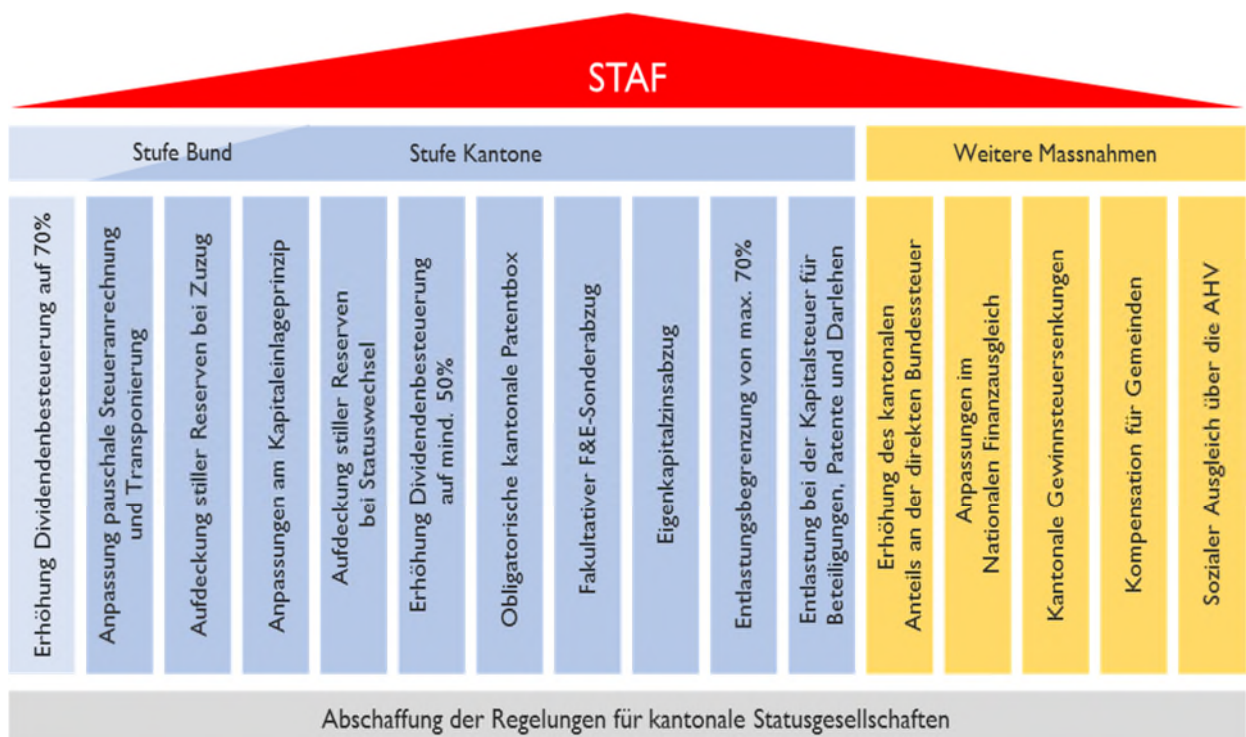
STAF

Stufe Bund

Stufe Kantone

Weitere Massnahmen

Erhöhung Dividendenbesteuerung auf 70%

Anpassung pauschale Steueranrechnung und Transponierung

Aufdeckung stiller Reserven bei Zuzug

Anpassungen am Kapitaleinlageprinzip

Aufdeckung stiller Reserven bei Statuswechsel

Erhöhung Dividendenbesteuerung auf mind. 50%

Obligatorische kantonale Patentbox

Fakultativer F&E-Sonderabzug

Eigenkapitalzinsabzug

Entlastungsbegrenzung von max. 70%

Entlastung bei der Kapitalsteuer für Beteiligungen, Patente und Darlehen

Erhöhung des kantonalen Anteils an der direkten Bundessteuer

Anpassungen im Nationalen Finanzausgleich

Kantonale Gewinnsteuersenkungen

Kompensation für Gemeinden

Sozialer Ausgleich über die AHV

Abschaffung der Regelungen für kantonale Statusgesellschaften